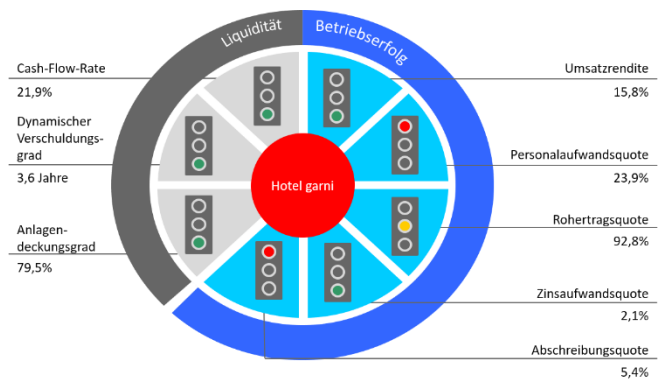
Liquidität
Betriebserfolg

Cash-Flow-Rate
21,9%

Dynamischer Verschuldungsgrad
3,6 Jahre

Anlagendeckungsgrad
79,5%

Hotel garni

Umsatzrendite
15,8%

Personalaufwandsquote
23,9%

Rohertragsquote
92,8%

Zinsaufwandsquote
2,1%

Abschreibungsquote
5,4%